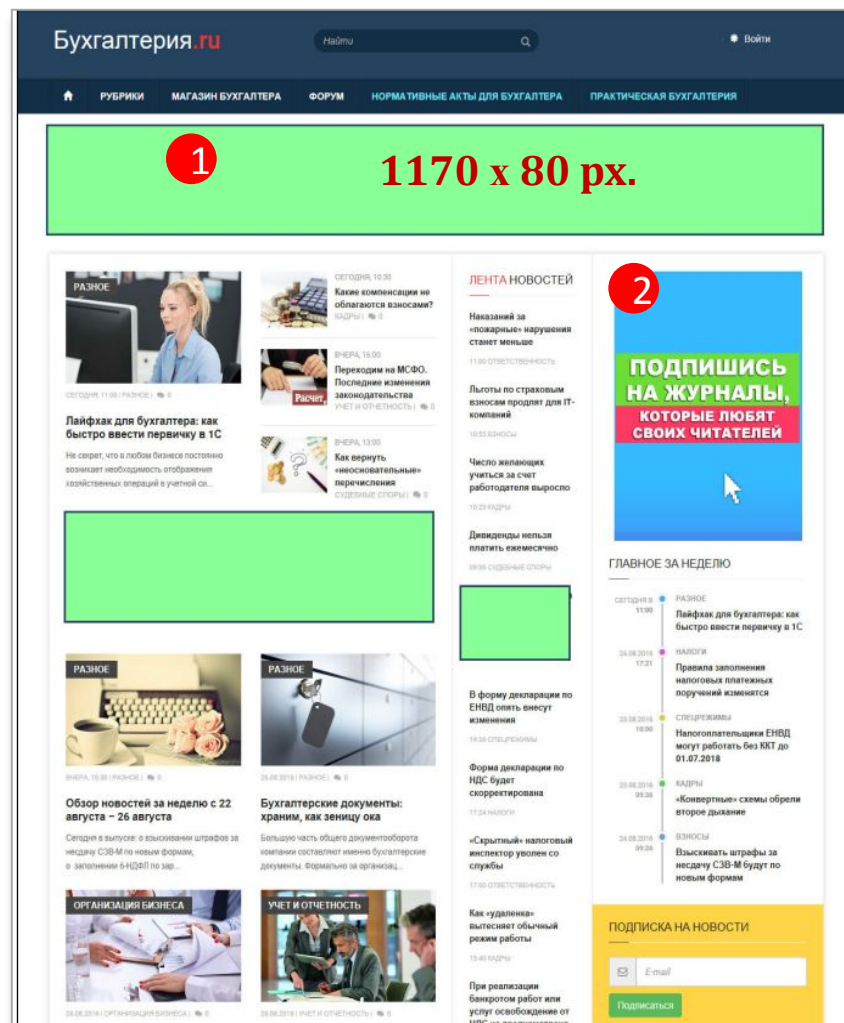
Бухгалтерия.ru

Найти

Войти

РУБРИКИ МАГАЗИН БУХГАЛТЕРА ФОРУМ НОРМАТИВНЫЕ АКТЫ ДЛЯ БУХГАЛТЕРА ПРАКТИЧЕСКАЯ БУХГАЛТЕРИЯ

1

1170 x 80 px.

РАЗНОЕ

СЕГОДНЯ, 11:00 | РАЗНОЕ | 0

Лайфхак для бухгалтера: как быстро ввести первичку в 1С

Не секрет, что в любом бизнесе постоянно возникает необходимость отображения хозяйственных операций в учетной си...

СЕГОДНЯ, 10:30
Какие компенсации не облагаются взносами?
КАДРЫ | 0

ВЧЕРА, 16:00
Переходим на МСФО. Последние изменения законодательства
УЧЕТ И ОТЧЕТНОСТЬ | 0

Расчет

ВЧЕРА, 13:00
Как вернуть «неосновательные» перечисления
СУДЕБНЫЕ СПОРЫ | 0

ЛЕНТА НОВОСТЕЙ

Наказаний за «пожарные» нарушения станет меньше
11:00 ОТВЕТСТВЕННОСТЬ

Льготы по страховым взносам продлят для IT-компаний
10:55 ВЗНОСЫ

Число желающих учиться за счет работодателя выросло
10:23 КАДРЫ

Дивиденды нельзя платить ежемесячно
09:00 СУДЕБНЫЕ СПОРЫ

В форму декларации по ЕНВД опять внесут изменения
14:56 СПЕЦРЕЖИМЫ

Форма декларации по НДС будет скорректирована
17:24 НАЛОГИ

«Скрытный» налоговый инспектор уволен со службы
17:00 ОТВЕТСТВЕННОСТЬ

Как «удаленка» вытесняет обычный режим работы
15:40 КАДРЫ

При реализации банкротом работ или услуг освобождение от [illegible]

2

ПОДПИШИСЬ НА ЖУРНАЛЫ, КОТОРЫЕ ЛЮБЯТ СВОИХ ЧИТАТЕЛЕЙ

ГЛАВНОЕ ЗА НЕДЕЛЮ

СЕГОДНЯ 11:00
РАЗНОЕ
Лайфхак для бухгалтера: как быстро ввести первичку в 1С

24.08.2016 17:21
НАЛОГИ
Правила заполнения налоговых платежных поручений изменятся

23.08.2016 10:00
СПЕЦРЕЖИМЫ
Налогоплательщики ЕНВД могут работать без ККТ до 01.07.2018

23.08.2016 05:30
КАДРЫ
«Конвертные» схемы обрели второе дыхание

24.08.2016 09:26
ВЗНОСЫ
Взыскивать штрафы за несдачу СЗВ-М будут по новым формам

ПОДПИСКА НА НОВОСТИ

E-mail

Подписаться

РАЗНОЕ

ВЧЕРА, 10:30 | РАЗНОЕ | 0

Обзор новостей за неделю с 22 августа – 26 августа

Сегодня в выпуске: о взысканиях штрафов за несдачу СЗВ-М по новым формам, о заполнении 6-НДФЛ по зар...

РАЗНОЕ

26.08.2016 | РАЗНОЕ | 0

Бухгалтерские документы: храним, как зеницу ока

Большую часть общего документооборота компании составляют именно бухгалтерские документы. Формально за организац...

ОРГАНИЗАЦИЯ БИЗНЕСА

26.08.2016 | ОРГАНИЗАЦИЯ БИЗНЕСА | 0

УЧЕТ И ОТЧЕТНОСТЬ

26.08.2016 | УЧЕТ И ОТЧЕТНОСТЬ | 0